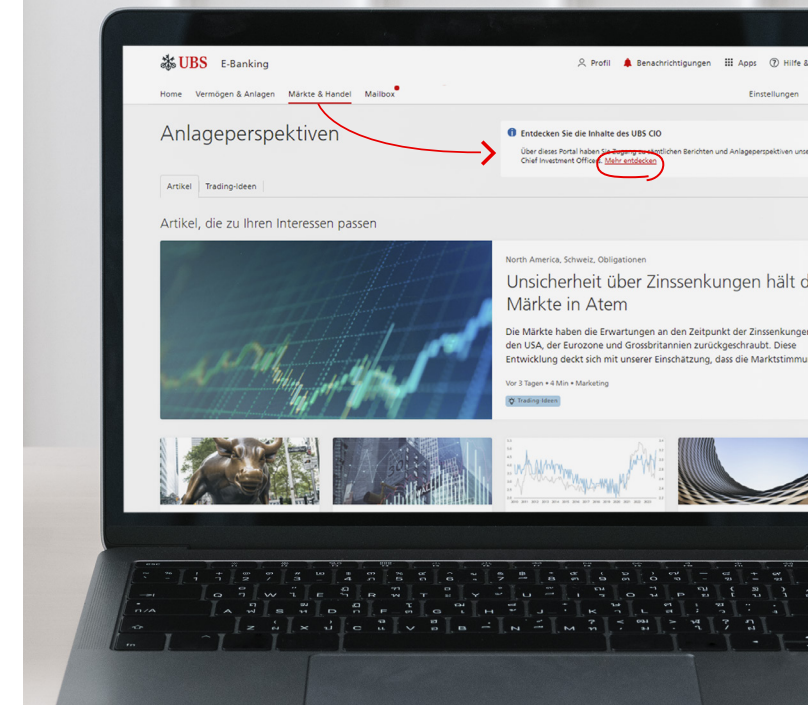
UBS E-Banking

Profil Benachrichtigungen Apps Hilfe &

Home Vermögen & Anlagen Märkte & Handel Mailbox

Einstellungen

Anlageperspektiven

Entdecken Sie die Inhalte des UBS CIO

Über dieses Portal haben Sie Zugang zu sämtlichen Berichten und Anlageperspektiven unse Chief Investment Offices. Mehr entdecken

Artikel Trading-Ideen

Artikel, die zu Ihren Interessen passen

North America, Schweiz, Obligationen

Unsicherheit über Zinssenkungen hält d Märkte in Atem

Die Märkte haben die Erwartungen an den Zeitpunkt der Zinssenkunger den USA, der Eurozone und Grossbritannien zurückgeschraubt. Diese Entwicklung deckt sich mit unserer Einschätzung, dass die Marktstimmu

Vor 3 Tagen • 4 Min • Marketing

Trading-Ideen